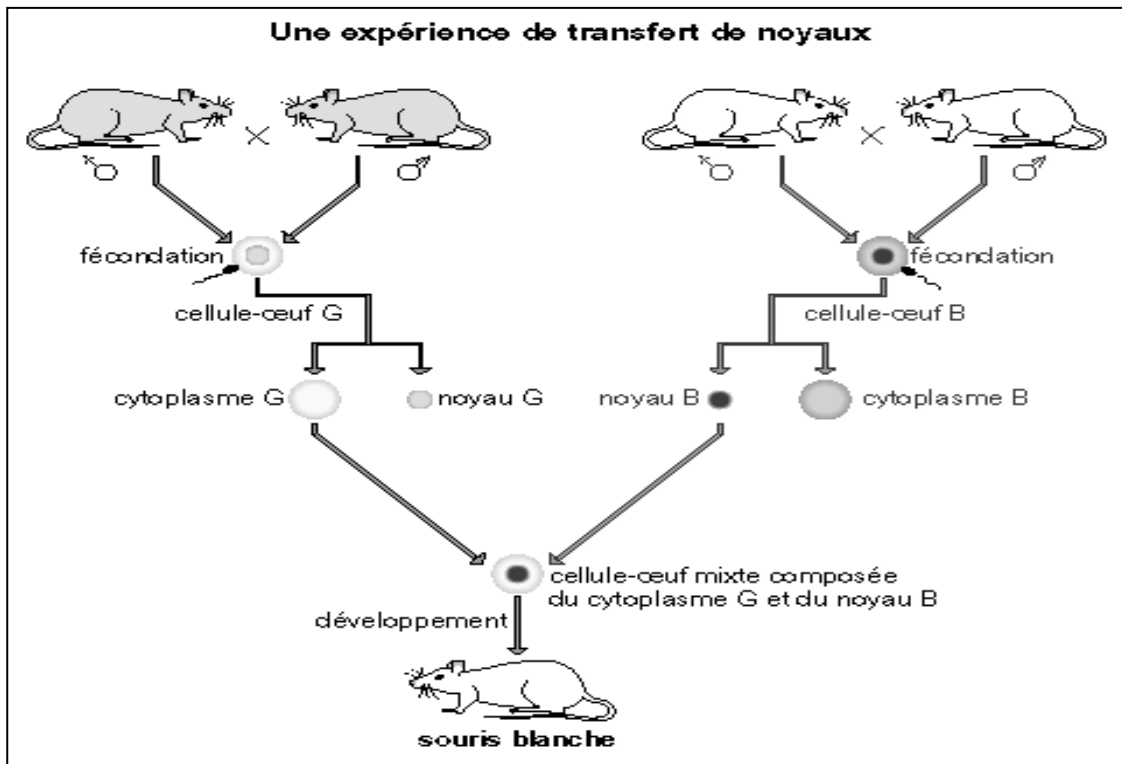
Une expérience de transfert de noyaux

♀ × ♂

♀ × ♂

fécondation

fécondation

cellule-œuf G

cellule-œuf B

cytoplasme G

noyau G

noyau B

cytoplasme B

cellule-œuf mixte composée du cytoplasme G et du noyau B

développement

souris blanche